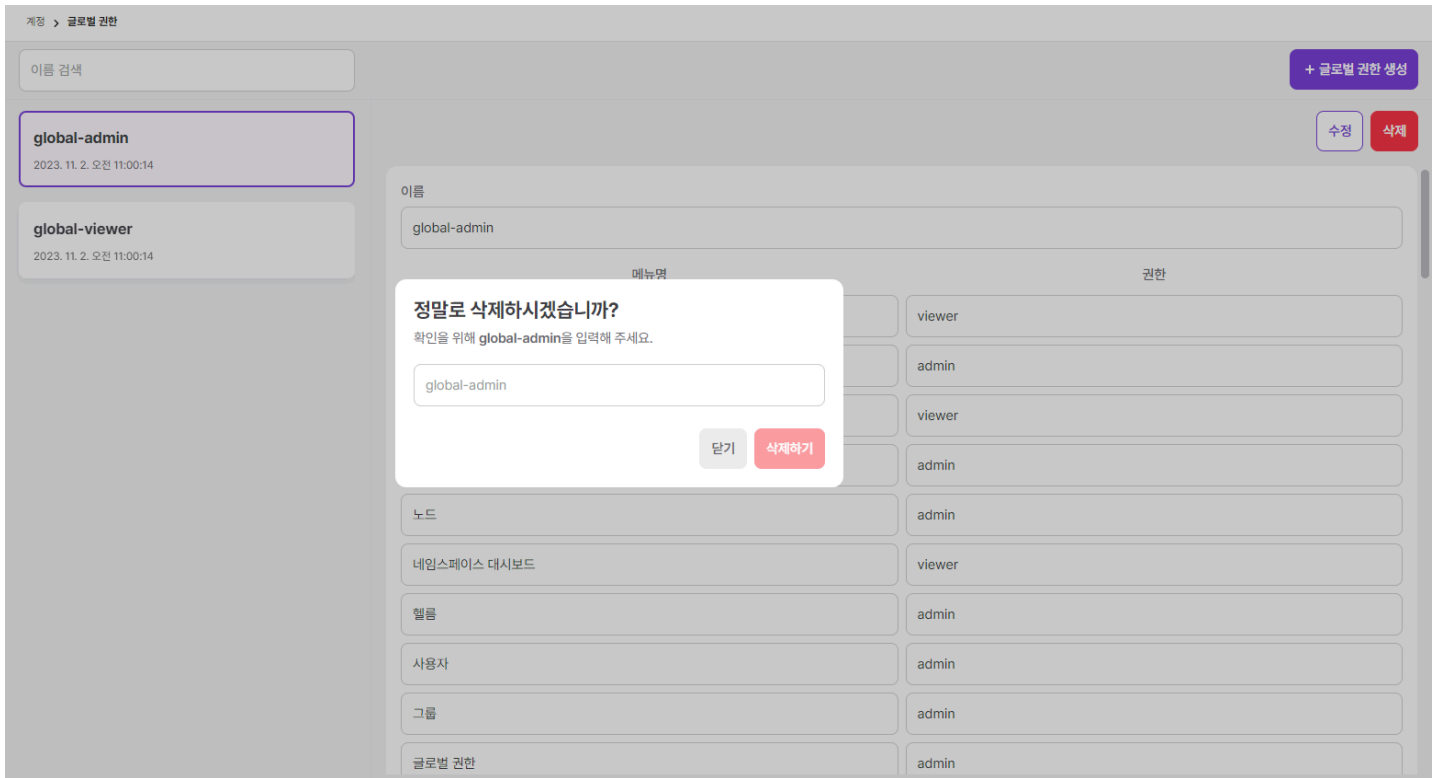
계정 > 글로벌 권한

이름 검색

+ 글로벌 권한 생성

global-admin
2023. 11. 2. 오전 11:00:14

global-viewer
2023. 11. 2. 오전 11:00:14

수정
삭제

이름
global-admin

메뉴명
권한

정말로 삭제하시겠습니까?
확인을 위해 **global-admin**을 입력해 주세요.

global-admin

닫기
삭제하기

| 메뉴명 | 권한 |
|---|---|
| | viewer |
| | admin |
| | viewer |
| | admin |
| 노드 | admin |
| 네임스페이스 대시보드 | viewer |
| 헬름 | admin |
| 사용자 | admin |
| 그룹 | admin |
| 글로벌 권한 | admin |